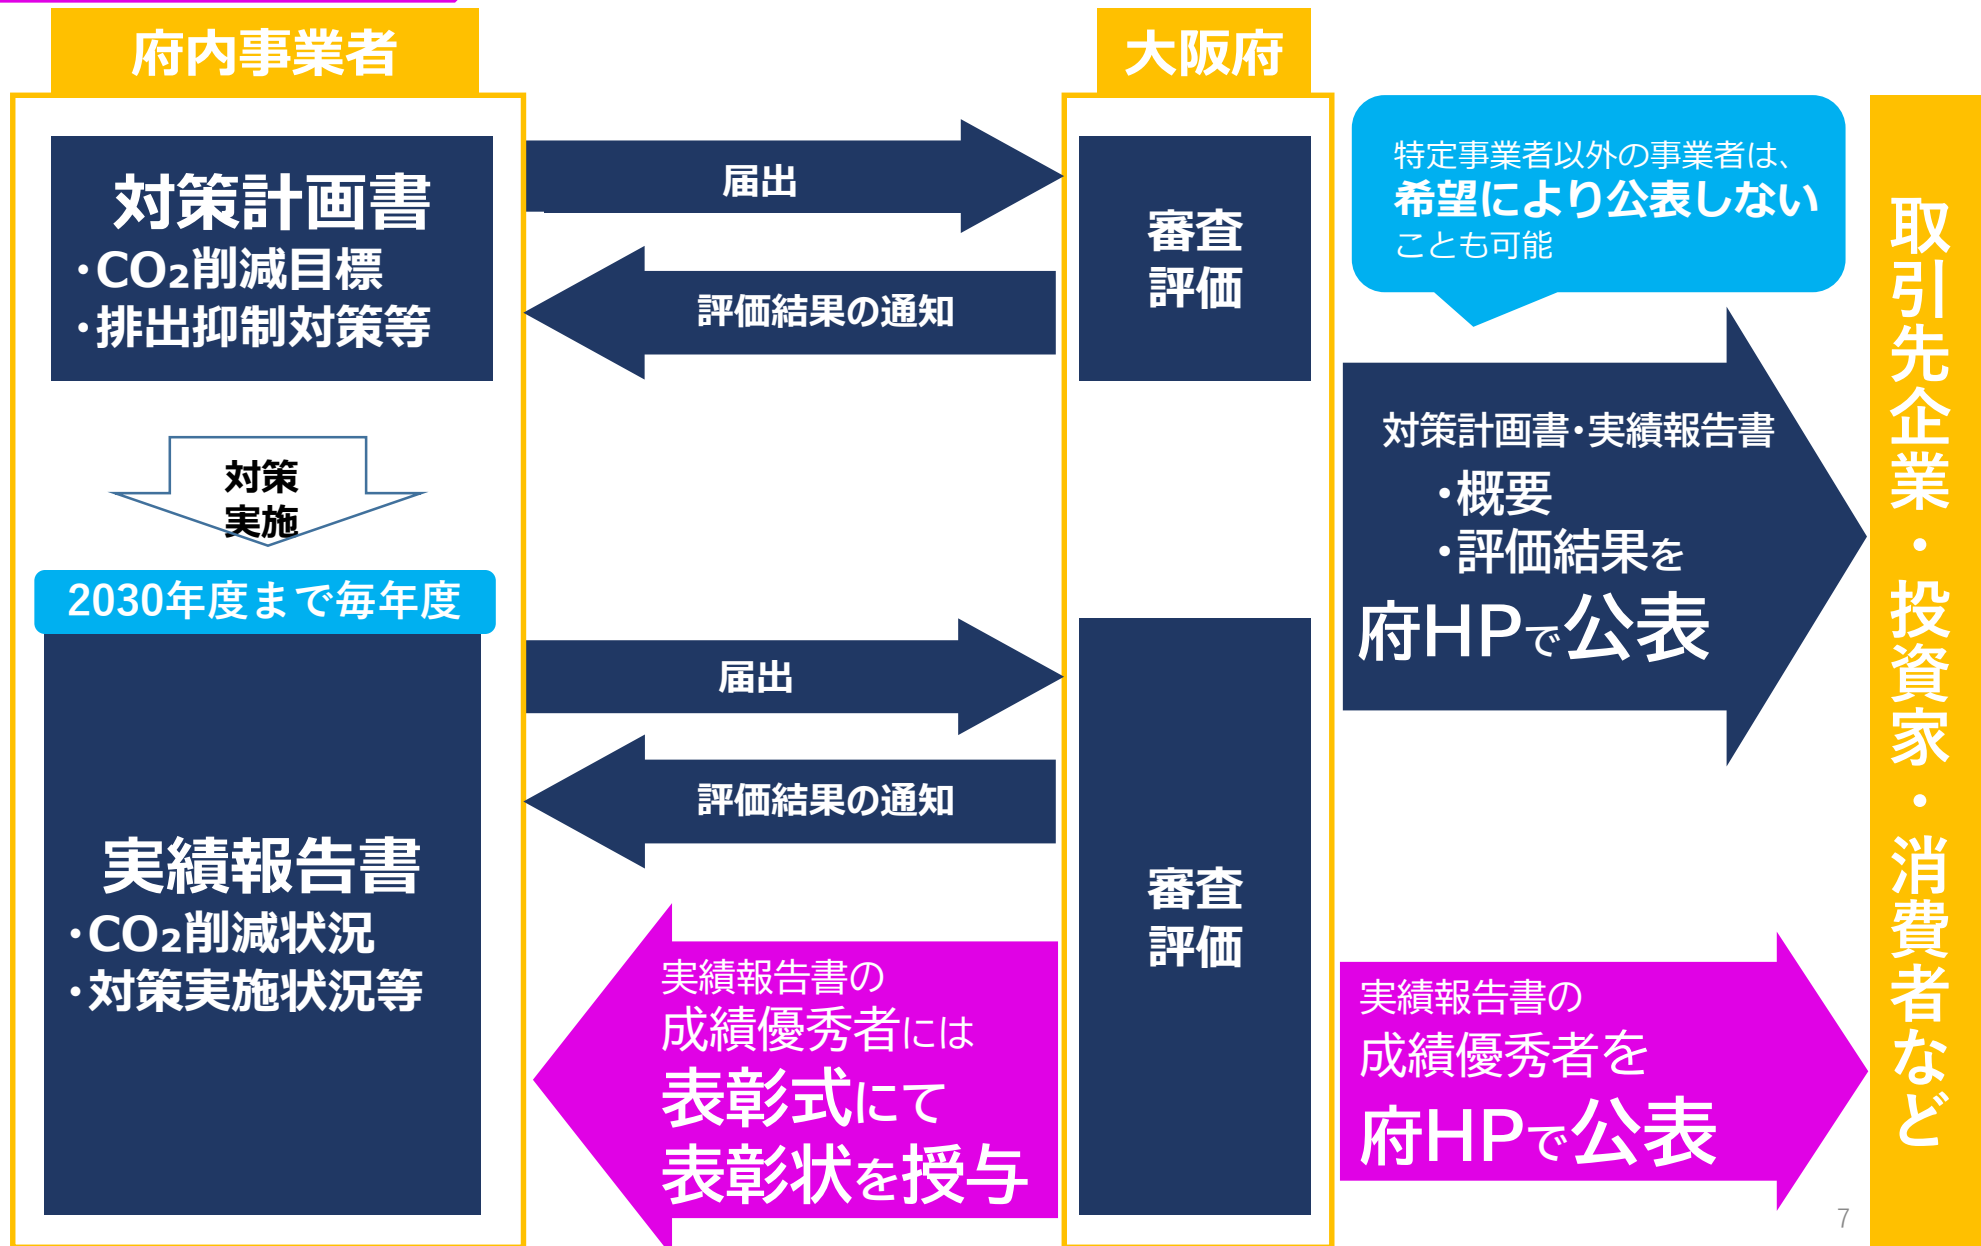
府内事業者

対策計画書
・$CO_2$削減目標
・排出抑制対策等

対策
実施

2030年度まで毎年度

実績報告書
・$CO_2$削減状況
・対策実施状況等

届出

評価結果の通知

届出

評価結果の通知

実績報告書の
成績優秀者には
表彰式にて
表彰状を授与

大阪府

審査
評価

審査
評価

特定事業者以外の事業者は、
希望により公表しない
ことも可能

対策計画書・実績報告書
・概要
・評価結果を
府HPで公表

実績報告書の
成績優秀者を
府HPで公表

取引先企業・投資家・消費者など

7